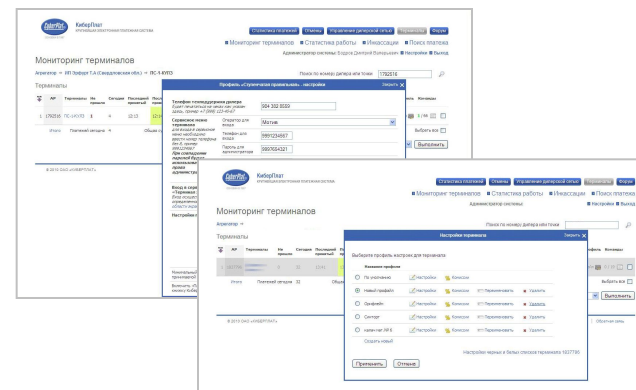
КиберПлат
КРУПНЕЙШАЯ ПЛАТЕЖНАЯ СИСТЕМА

Статистика платежей Отмены Управление дилерской сетью Терминалы Форум

■ Мониторинг терминалов ■ Статистика работы ■ Инкассации ■ Поиск платежа

Администратор системы Федоров Дмитрий Валерьевич ■ Настройки ■ Выход

Мониторинг терминалов

Агенты-пр » ИП Пробург Т.А (Свердловская обл.) » ПС-Л-БУЛЗ

Поиск по номеру дилера или точки 1792516

Терминалы

| ID | Терминалы | Не принято | Сегодня | Последний принятый | Последний |
|---|---|---|---|---|---|
| 1792516 | ПС-УЮТ3 | 1 | 4 | | |
| Итого | Платежей сегодня 4 | | | | |

Профиль «Сотовая проминтаы» : настройки Закрыть ✕

Телефон уполномоченного лица (Будет показываться на экране как «значение» формы, пример: +7 (999) 123-45-67) 904 352 8030

Сервисное меню терминала (для входа в сервисное меню набираем через кнопку телефону без 8, пример: 9991234567 При совпадении паролей будет использован пароль администратора)

Оператор для входа Мотив
Телефон для входа 9851234567
Пароль для администратора 9857654321

Вход в серв
Настройки

Контакты
1 / 66
Выбрать все
Выполнить

© 2010 ОАО «КИБЕРПЛАТ»

КиберПлат
КРУПНЕЙШАЯ ПЛАТЕЖНАЯ СИСТЕМА

Статистика платежей Отмены Управление дилерской сетью Терминалы Форум

■ Мониторинг терминалов ■ Статистика работы ■ Инкассации ■ Поиск платежа

Администратор системы ■ Настройки ■ Выход

Мониторинг терминалов

Агентор »

Поиск по номеру дилера или точки

Терминалы

Настройки терминала Закрыть ✕

Выберите профиль настроек для терминала

| | Название профиля | | | | |
|---|---|---|---|---|---|
| ○ | По умолчанию | Настройки | Комиссии | | |
| ◉ | Новый профайл | Настройки | Комиссии | Переименовать | Удалить |
| ○ | Орифлейм | Настройки | Комиссии | Переименовать | Удалить |
| ○ | Сентурт | Настройки | Комиссии | Переименовать | Удалить |
| ○ | канон нет ЛР 8 | Настройки | Комиссии | Переименовать | Удалить |

Создать новый

Настройки черных и белых списков терминала 1827736

Применить Отмена

Выбрать все
Выполнить

© 2010 ОАО «КИБЕРПЛАТ»
Обратная связь